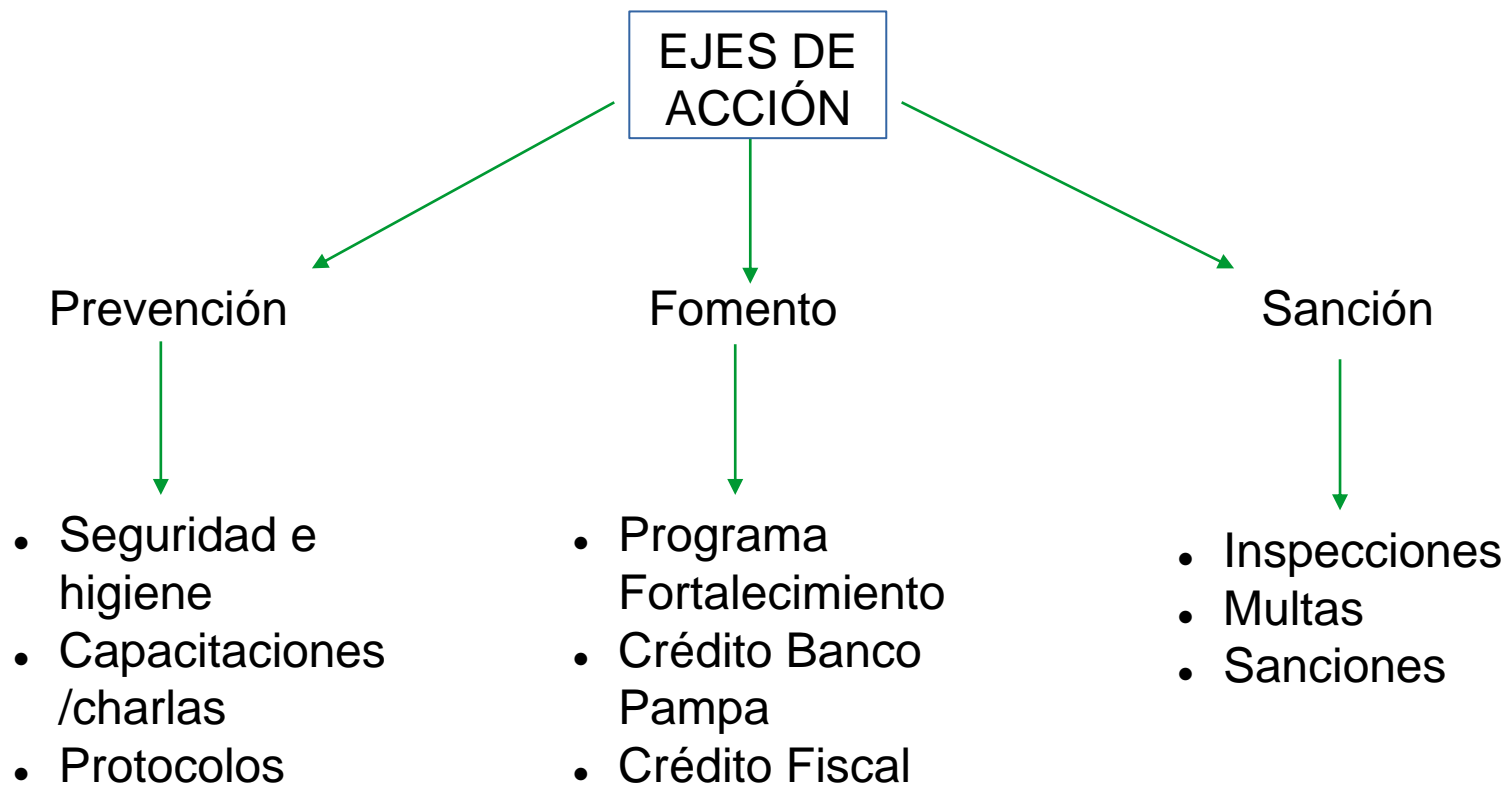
EJES DE ACCIÓN

Prevención

- Seguridad e higiene
- Capacitaciones /charlas
- Protocolos

Fomento

- Programa Fortalecimiento
- Crédito Banco Pampa
- Crédito Fiscal

Sanción

- Inspecciones
- Multas
- Sanciones